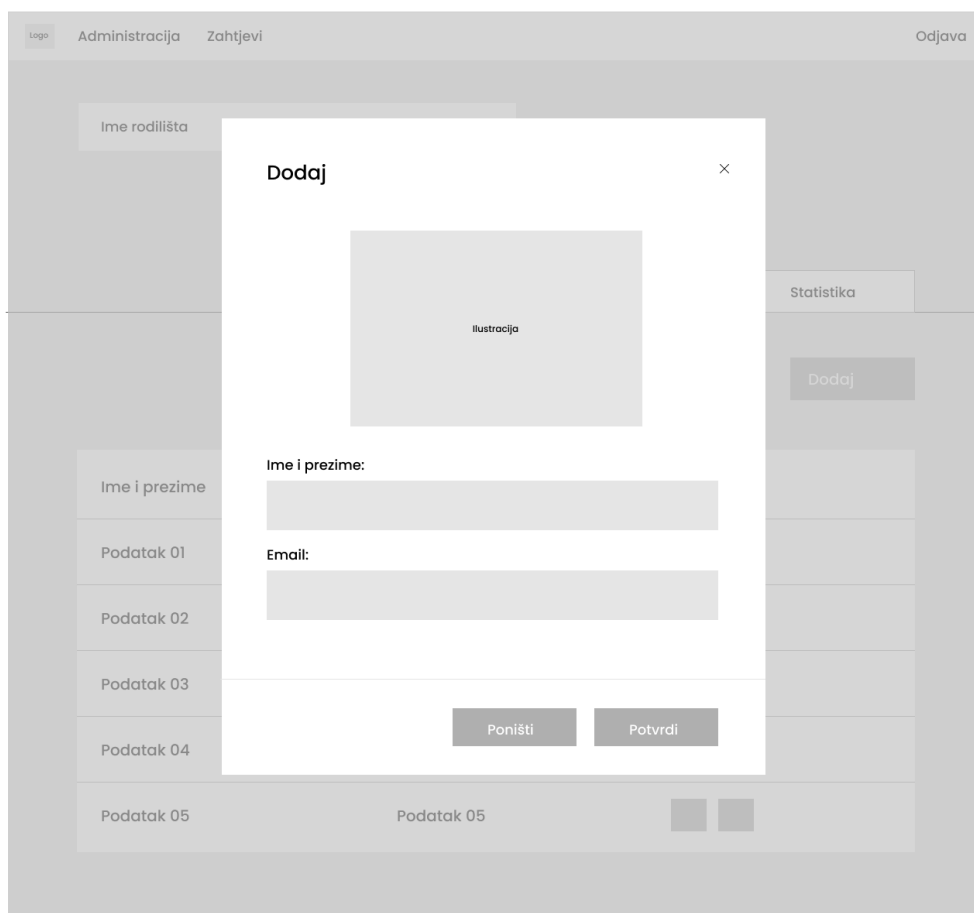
Logo Administracija Zahtjevi Odjava

Ime rodilišta

Statistika

Dodaj

Ime i prezime

Podatak 01

Podatak 02

Podatak 03

Podatak 04

Podatak 05 Podatak 05

Dodaj ×

Ilustracija

Ime i prezime:

Email:

Poništi Potvrdi